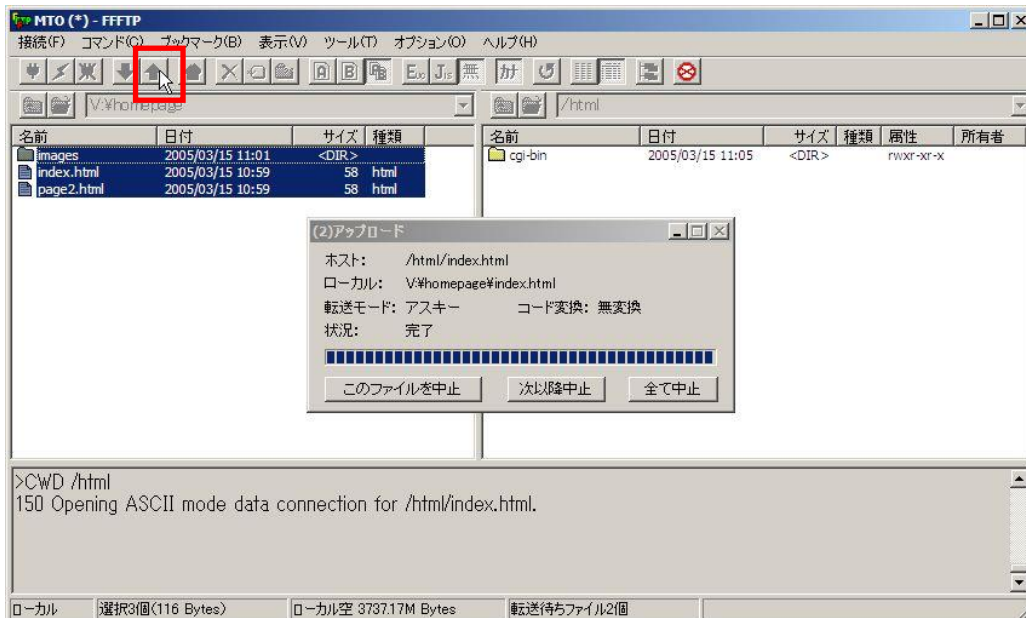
MTO (*) - FFFTP

接続(F) コマンド(C) ブックマーク(B) 表示(V) ツール(T) オプション(O) ヘルプ(H)

V:¥homepage

/html

| 名前 | 日付 | サイズ | 種類 |
|---|---|---|---|
| images | 2005/03/15 11:01 | <DIR> | |
| index.html | 2005/03/15 10:59 | 58 | html |
| page2.html | 2005/03/15 10:59 | 58 | html |

| 名前 | 日付 | サイズ | 種類 | 属性 | 所有者 |
|---|---|---|---|---|---|
| cgi-bin | 2005/03/15 11:05 | <DIR> | | rwxr-xr-x | |

(2)アップロード

ホスト: /html/index.html
ローカル: V:¥homepage¥index.html
転送モード: アスキー コード変換: 無変換
状況: 完了

このファイルを中止 次以降中止 全て中止

>CWD /html
150 Opening ASCII mode data connection for /html/index.html.

ローカル 選択3個(116 Bytes) ローカル空 3737.17M Bytes 転送待ちファイル2個